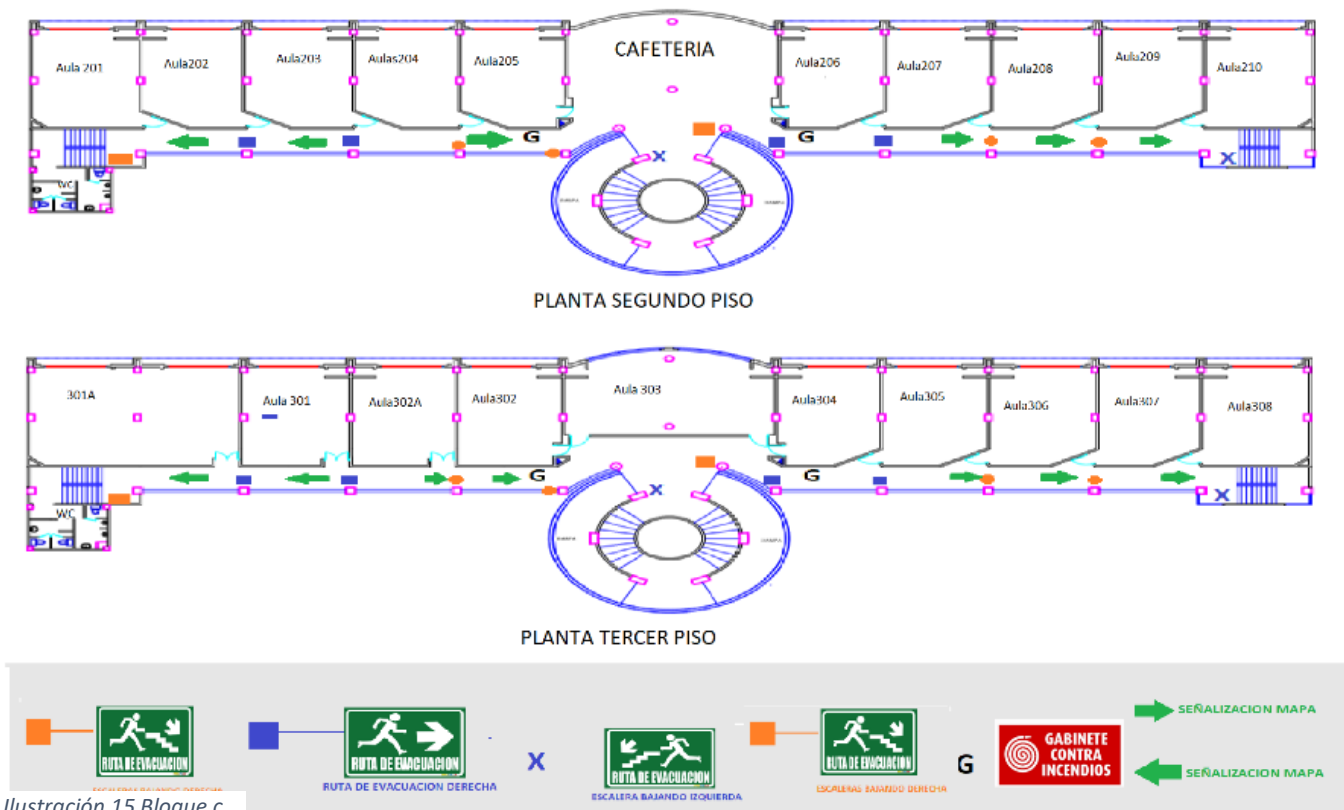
Aula 201
Aula202
Aula203
Aulas204
Aula205
CAFETERIA
Aula206
Aula207
Aula208
Aula209
Aula210
G
G
X
X
WC
RAMPA
RAMPA

PLANTA SEGUNDO PISO

301A
Aula 301
Aula302A
Aula302
Aula 303
Aula304
Aula305
Aula306
Aula307
Aula308
G
G
X
X
WC
RAMPA
RAMPA

PLANTA TERCER PISO

RUTA DE EVACUACION
ESCALERA BAJANDO DERECHA

RUTA DE EVACUACION
RUTA DE EVACUACION DERECHA

X

RUTA DE EVACUACION
ESCALERA BAJANDO IZQUIERDA

RUTA DE EVACUACION
ESCALERAS BAJANDO DERECHA

G

GABINETE CONTRA INCENDIOS

SEÑALIZACION MAPA
SEÑALIZACION MAPA

Ilustración 15 Bloque c